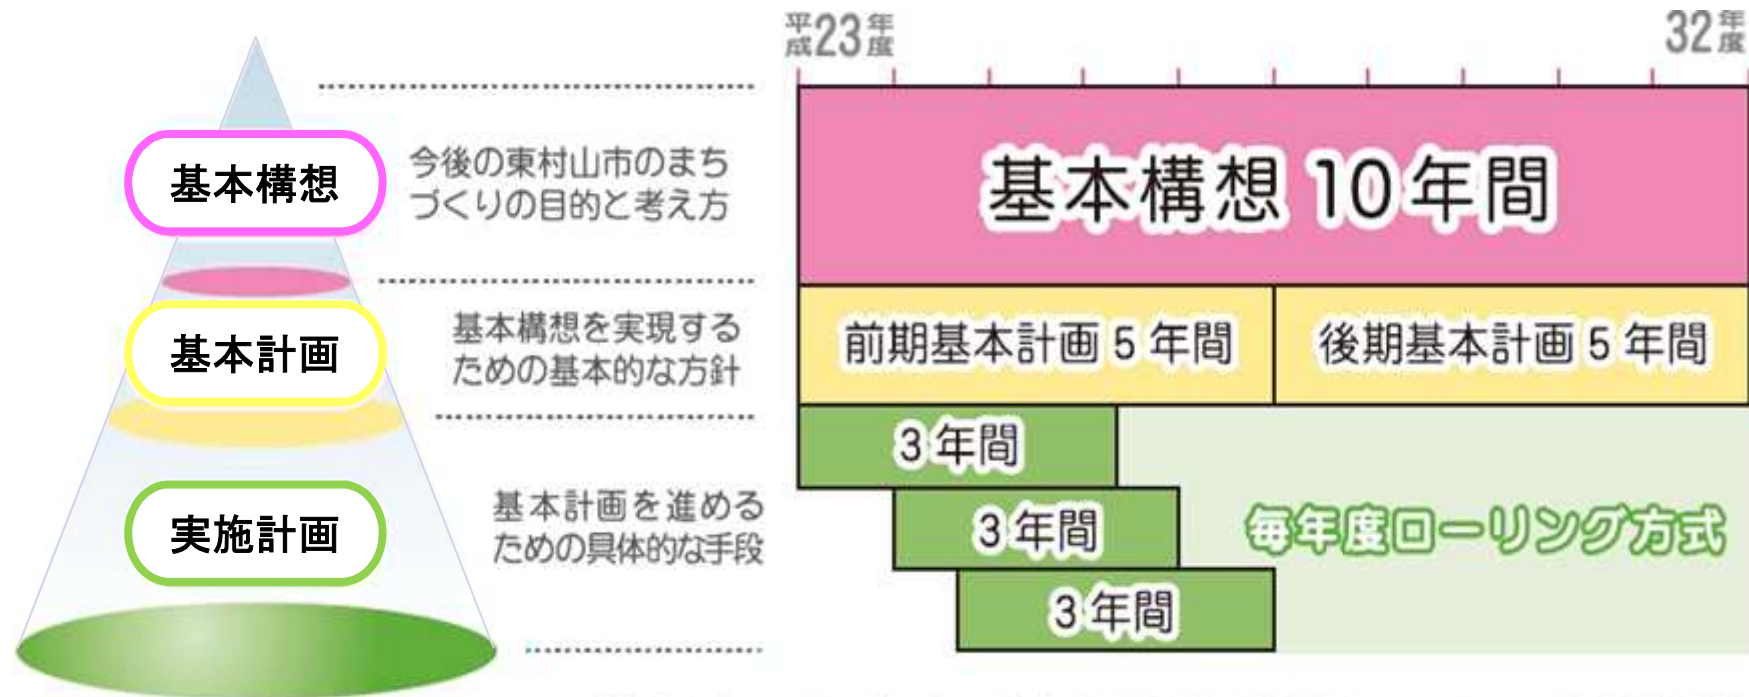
基本構想

今後の東村山市のまちづくりの目的と考え方

基本計画

基本構想を実現するための基本的な方針

実施計画

基本計画を進めるための具体的な手段

平成23年度

32年度

基本構想 10年間

前期基本計画 5 年間

後期基本計画 5 年間

3 年間

3 年間

3 年間

毎年度ローリング方式